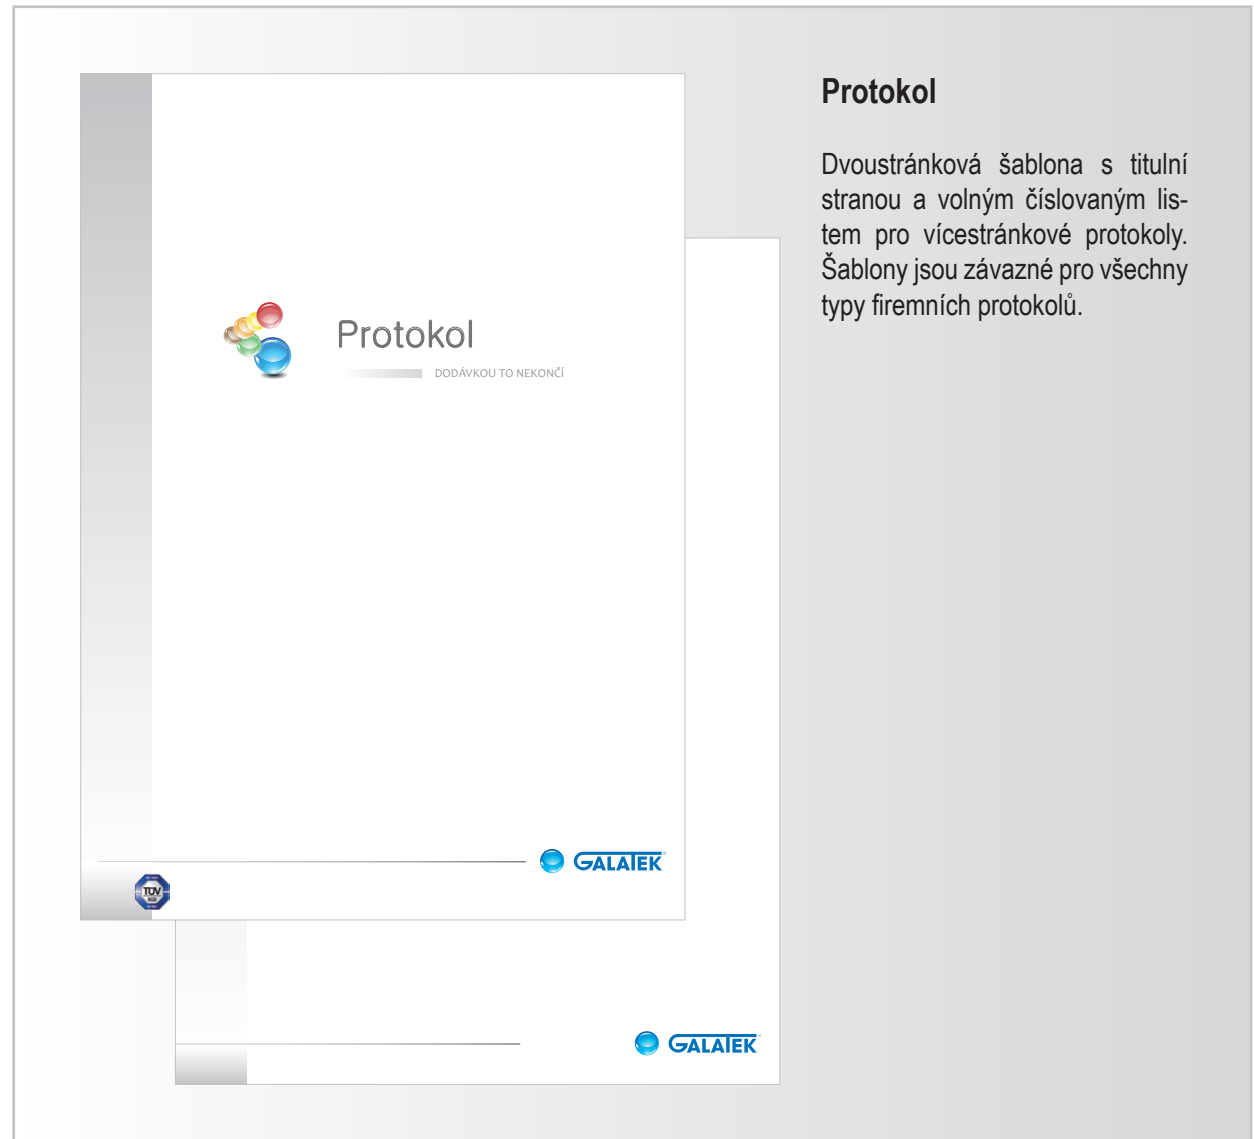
Protokol

DODÁVKOU TO NEKONČÍ

GALATEK

TÜV

GALATEK

Protokol

Dvoustránková šablona s titulní stranou a volným číslovaným listem pro vícestránkové protokoly. Šablony jsou závazné pro všechny typy firemních protokolů.